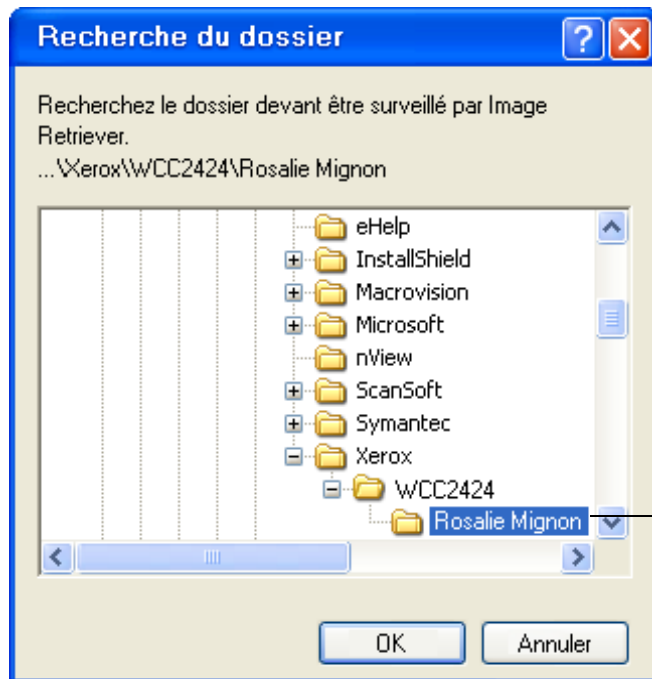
Recherche du dossier

Recherchez le dossier devant être surveillé par Image Retriever.

...\Xerox\WCC2424\Rosalie Mignon

eHelp
InstallShield
Macrovision
Microsoft
nView
ScanSoft
Symantec
Xerox
WCC2424
Rosalie Mignon

OK
Annuler